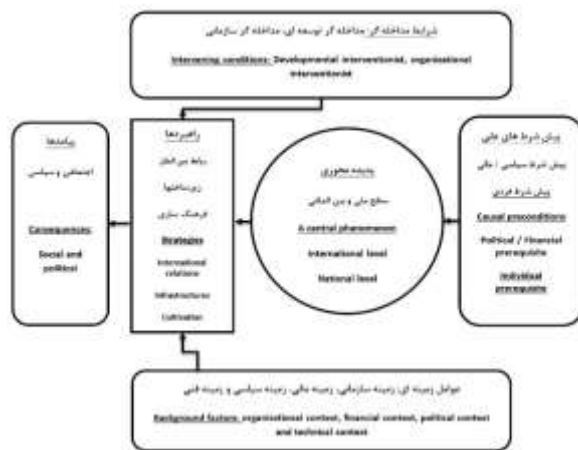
شرایط مداخله گر: مداخله گر توسعه ای، مداخله گر سازمانی

Intervening conditions: Developmental interventional, organizational interventional

پیامدها

اجتماعی و سیاسی

Consequences: Social and political

راهبردها

روابط بین الملل

زیرساختها

فرهنگ سازی

Strategies

International relations

Infrastructures

Cultivation

پدیده محوری

سطح ملی و بین المللی

A central phenomenon

International level

National level

پیش شرط های علی

پیش شرط سیاسی / مالی

پیش شرط فردی

Causal preconditions

Political / Financial prerequisite

Individual prerequisite

عوامل زمینه ای: زمینه سازمانی، زمینه مالی، زمینه سیاسی و زمینه فنی

Background factors: organizational context, financial context, political context and technical context